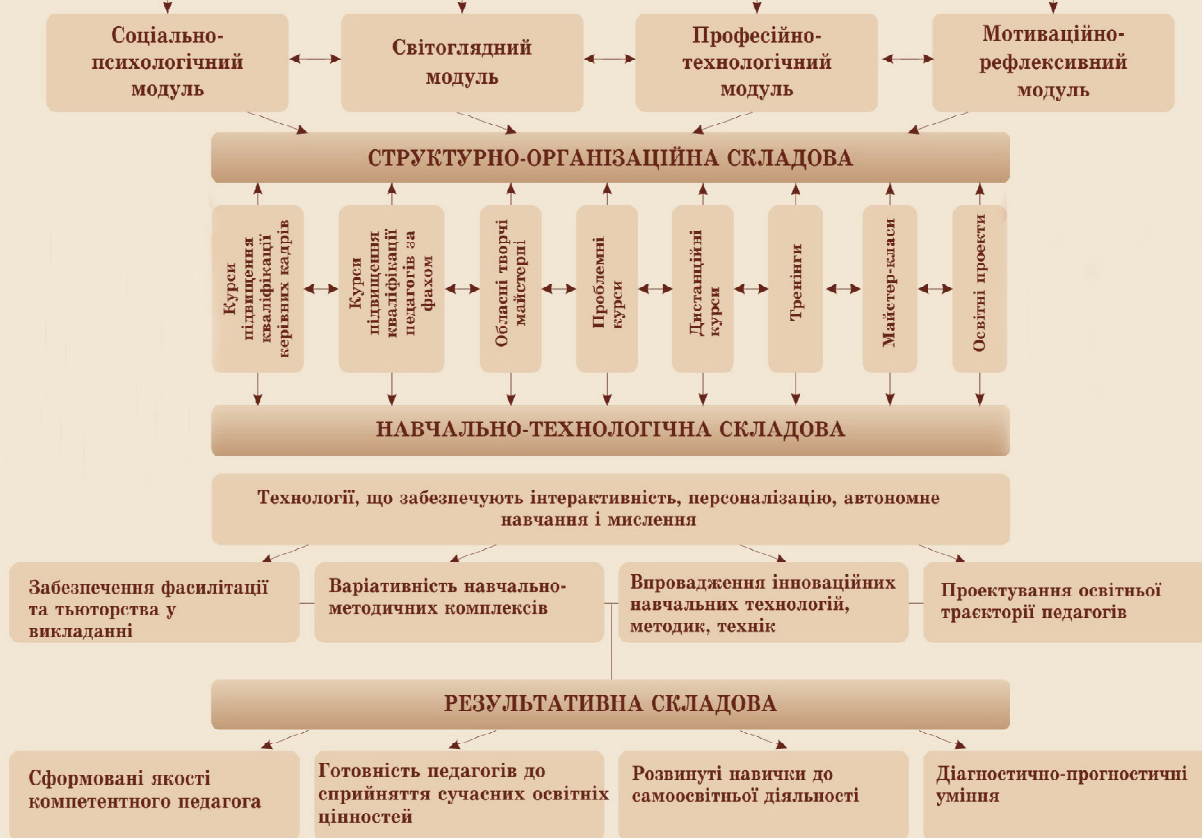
Соціально-психологічний модуль

Світоглядний модуль

Професійно-технологічний модуль

Мотиваційно-рефлексивний модуль

СТРУКТУРНО-ОРГАНІЗАЦІЙНА СКЛАДОВА

Курси підвищення кваліфікації керівних кадрів

Курси підвищення кваліфікації педагогів за фахом

Обласні творчі майстерні

Проблемні курси

Дистанційні курси

Тренінги

Майстер-класи

Освітні проекти

НАВЧАЛЬНО-ТЕХНОЛОГІЧНА СКЛАДОВА

Технології, що забезпечують інтерактивність, персоналізацію, автономне навчання і мислення

Забезпечення фасилітації та тьюторства у викладанні

Варіативність навчально-методичних комплексів

Впровадження інноваційних навчальних технологій, методик, технік

Проектування освітньої траєкторії педагогів

РЕЗУЛЬТАТИВНА СКЛАДОВА

Сформовані якості компетентного педагога

Готовність педагогів до сприйняття сучасних освітніх цінностей

Розвинуті навички до самоосвітньої діяльності

Діагностично-прогностичні уміння